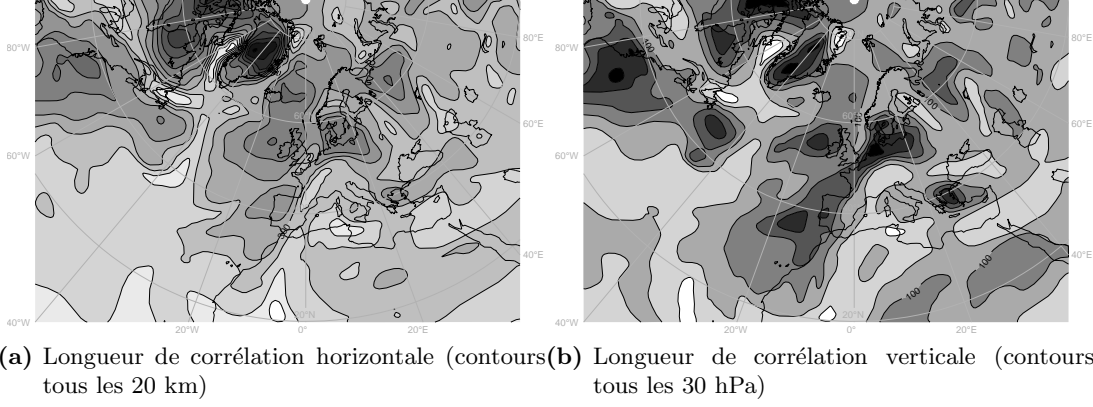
80°W
80°E
60°W
60°E
40°E
40°W
20°W
0°
20°E
20°N

80°W
100
80°E
60°W
60°E
100
40°E
100
100
40°W
20°W
0°
20°E

(a) Longueur de corrélation horizontale (contours tous les 20 km)

(b) Longueur de corrélation verticale (contours tous les 30 hPa)